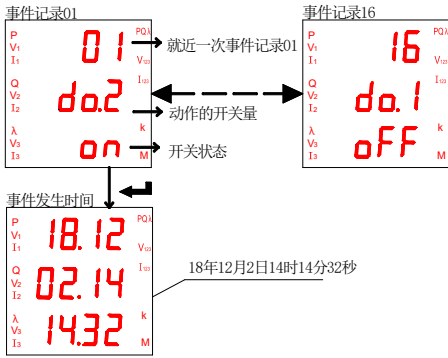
事件记录01

P
$V_1$
$I_1$
01
PQλ
$V_{123}$
$I_{123}$
就近一次事件记录01

Q
$V_2$
$I_2$
do.2
动作的开关量

λ
$V_3$
$I_3$
on
k
M
开关状态

事件记录16

P
$V_1$
$I_1$
16
PQλ
$V_{123}$
$I_{123}$

Q
$V_2$
$I_2$
do.1

λ
$V_3$
$I_3$
oFF
k
M

事件发生时间

P
$V_1$
$I_1$
18.12
PQλ
$V_{123}$

Q
$V_2$
$I_2$
02.14
$I_{123}$

λ
$V_3$
$I_3$
14.32
k
M

18年12月2日14时14分32秒